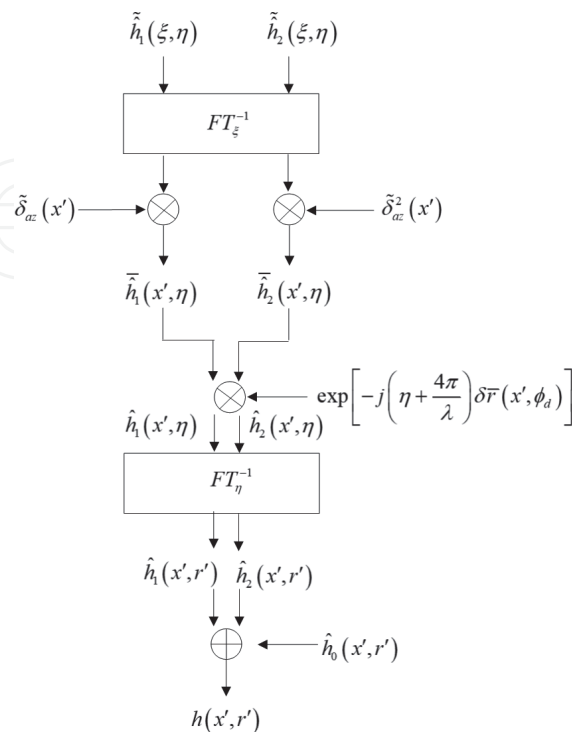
$\tilde{\hat{h}}_1(\xi,\eta)$ $\tilde{\hat{h}}_2(\xi,\eta)$

$FT_{\xi}^{-1}$

$\tilde{\delta}_{az}(x')$ $\tilde{\delta}_{az}^2(x')$

$\overline{\hat{h}}_1(x',\eta)$ $\overline{\hat{h}}_2(x',\eta)$

$\exp\left[-j\left(\eta+\frac{4\pi}{\lambda}\right)\delta\overline{r}(x',\phi_d)\right]$

$\hat{h}_1(x',\eta)$ $\hat{h}_2(x',\eta)$

$FT_{\eta}^{-1}$

$\hat{h}_1(x',r')$ $\hat{h}_2(x',r')$

$\hat{h}_0(x',r')$

$h(x',r')$